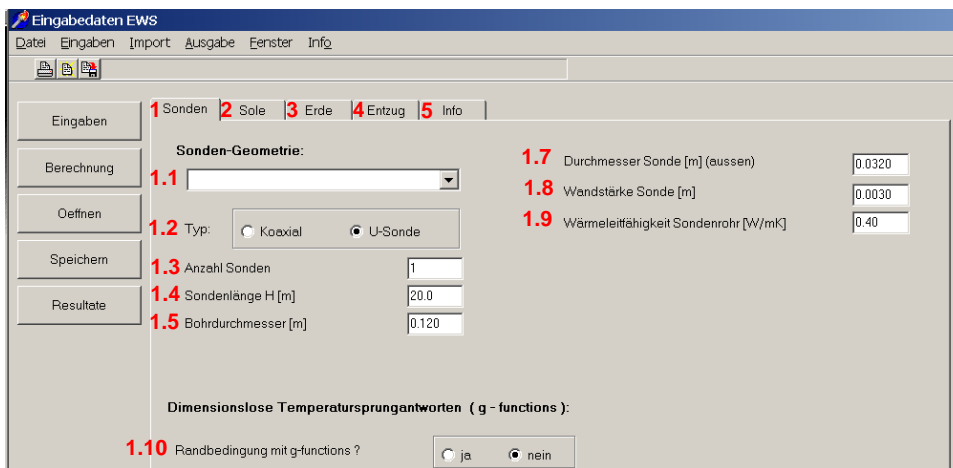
Eingabedaten EWS

Datei Eingaben Import Ausgabe Fenster Info

Eingaben
Berechnung
Oeffnen
Speichern
Resultate

1 Sonden 2 Sole 3 Erde 4 Entzug 5 Info

Sonden-Geometrie:

1.1

1.2 Typ: Koaxial U-Sonde

1.3 Anzahl Sonden 1

1.4 Sondenlänge H [m] 20.0

1.5 Bohrdurchmesser [m] 0.120

1.7 Durchmesser Sonde [m] (aussen) 0.0320

1.8 Wandstärke Sonde [m] 0.0030

1.9 Wärmeleitfähigkeit Sondenrohr [W/mK] 0.40

Dimensionslose Temperatursprungantworten ( g - functions ):

1.10 Randbedingung mit g-functions ? ja nein